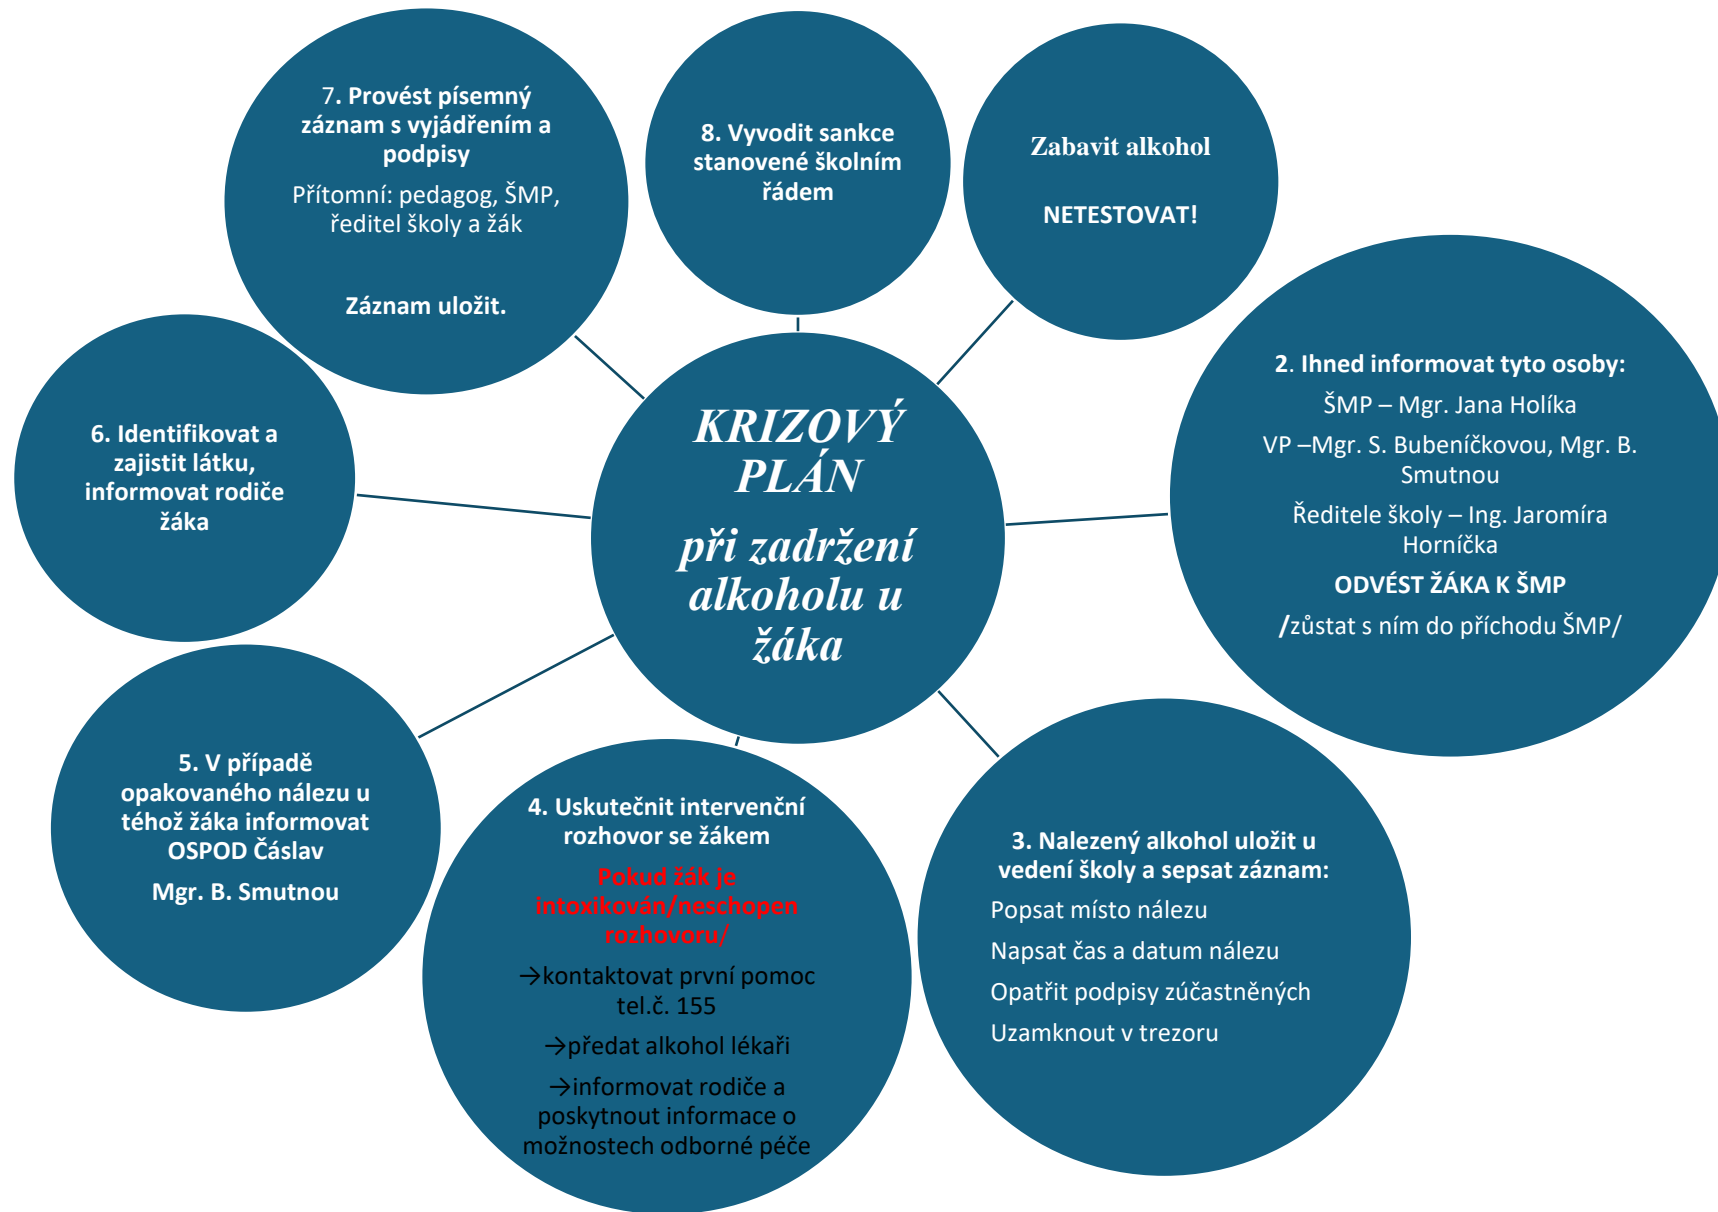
KRIZOVÝ PLÁN

při zadržení alkoholu u žáka

Zabavit alkohol

NETESTOVAT!

2. Ihned informovat tyto osoby:

ŠMP – Mgr. Jana Holíka

VP –Mgr. S. Bubeníčkovou, Mgr. B. Smutnou

Ředitele školy – Ing. Jaromíra Horníčka

ODVÉST ŽÁKA K ŠMP

/zůstat s ním do příchodu ŠMP/

3. Nalezený alkohol uložit u vedení školy a sepsat záznam:

Popsat místo nálezu

Napsat čas a datum nálezu

Opatřit podpisy zúčastněných

Uzamknout v trezoru

4. Uskutečnit intervenční rozhovor se žákem

Pokud žák je intoxikován/neschopen rozhovoru/

→kontaktovat první pomoc tel.č. 155

→předat alkohol lékaři

→informovat rodiče a poskytnout informace o možnostech odborné péče

5. V případě opakovaného nálezu u téhož žáka informovat OSPOD Čáslav

Mgr. B. Smutnou

6. Identifikovat a zajistit látku, informovat rodiče žáka

7. Provést písemný záznam s vyjádřením a podpisy

Přítomní: pedagog, ŠMP, ředitel školy a žák

Záznam uložit.

8. Vyvodit sankce stanovené školním řádem